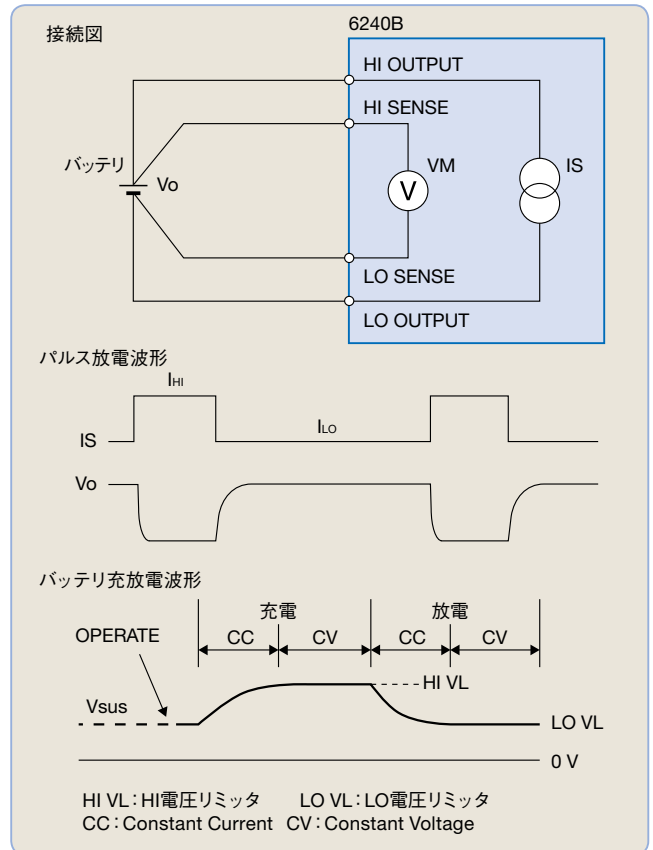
接続図

6240B

HI OUTPUT

HI SENSE

バッテリ

Vo

V

VM

IS

LO SENSE

LO OUTPUT

パルス放電波形

$I_{HI}$

IS

$I_{LO}$

Vo

バッテリ充放電波形

充電

放電

OPERATE

CC

CV

CC

CV

HI VL

Vsus

LO VL

0 V

HI VL：HI電圧リミッタ LO VL：LO電圧リミッタ
CC：Constant Current CV：Constant Voltage